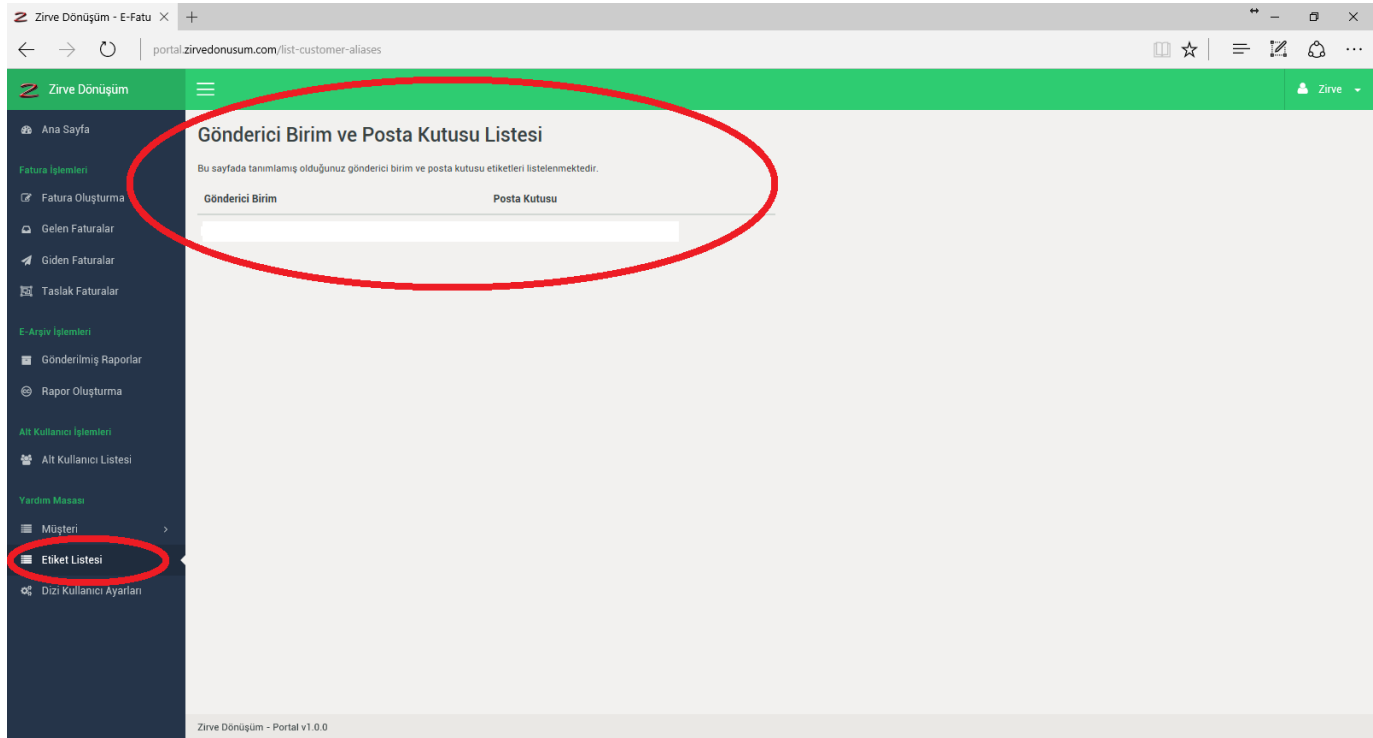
Zirve Dönüşüm - E-Fatu ×

portal.zirvedonusum.com/list-customer-aliases

Zirve Dönüşüm

Zirve

Ana Sayfa

Fatura İşlemleri

Fatura Oluşturma

Gelen Faturalar

Giden Faturalar

Taslak Faturalar

E-Arşiv İşlemleri

Gönderilmiş Raporlar

Rapor Oluşturma

Alt Kullanıcı İşlemleri

Alt Kullanıcı Listesi

Yardım Masası

Müşteri

Etiket Listesi

Dizi Kullanıcı Ayarları

Gönderici Birim ve Posta Kutusu Listesi

Bu sayfada tanımlamış olduğunuz gönderici birim ve posta kutusu etiketleri listelenmektedir.

| Gönderici Birim | Posta Kutusu |
|---|---|

Zirve Dönüşüm - Portal v1.0.0